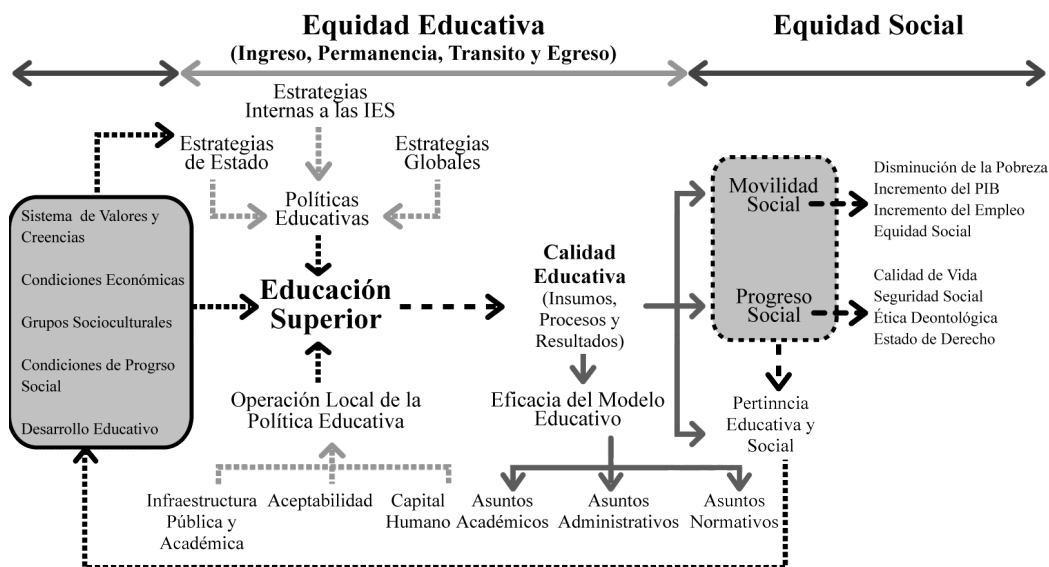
Equidad Educativa
(Ingreso, Permanencia, Transito y Egreso)

Equidad Social

Estrategias Internas a las IES

Estrategias de Estado

Estrategias Globales

Políticas Educativas

Sistema de Valores y Creencias

Condiciones Económicas

Grupos Socioculturales

Condiciones de Progrso Social

Desarrollo Educativo

Educación Superior

Operación Local de la Política Educativa

Infraestructura Pública y Académica

Aceptabilidad

Capital Humano

Calidad Educativa (Insumos, Procesos y Resultados)

Eficacia del Modelo Educativo

Asuntos Académicos

Asuntos Administrativos

Asuntos Normativos

Movilidad Social

Progreso Social

Disminución de la Pobreza
Incremento del PIB
Incremento del Empleo
Equidad Social

Calidad de Vida
Seguridad Social
Ética Deontológica
Estado de Derecho

Pertinncia Educativa y Social